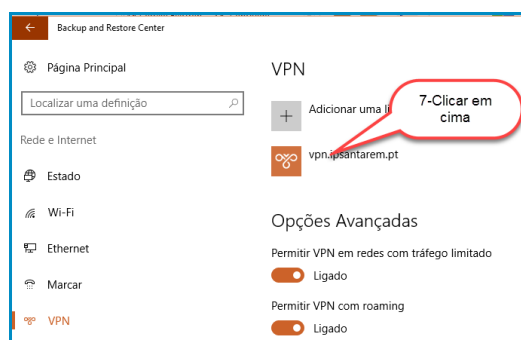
Backup and Restore Center

Página Principal

Localizar uma definição

Rede e Internet

Estado

Wi-Fi

Ethernet

Marcar

VPN

VPN

Adicionar uma li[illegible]

7-Clicar em cima

vpn.ipsantarem.pt

Opções Avançadas

Permitir VPN em redes com tráfego limitado

Ligado

Permitir VPN com roaming

Ligado